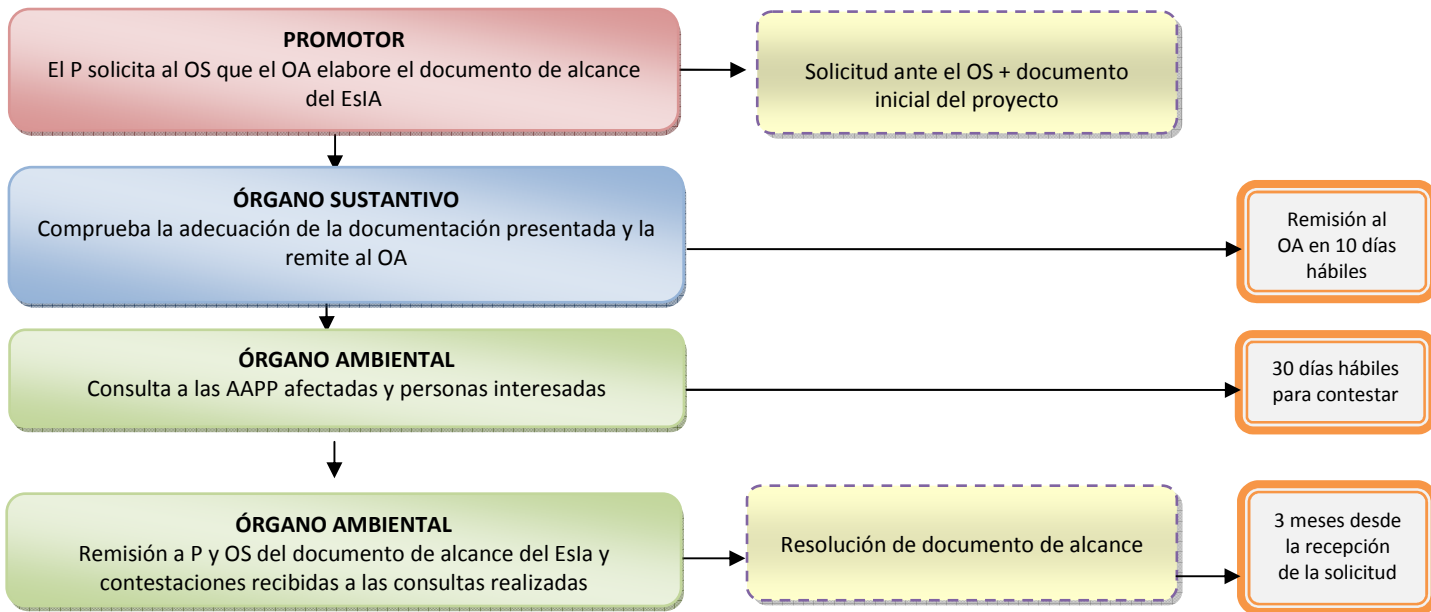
PROMOTOR
El P solicita al OS que el OA elabore el documento de alcance del EsIA

Solicitud ante el OS + documento inicial del proyecto

ÓRGANO SUSTANTIVO
Comprueba la adecuación de la documentación presentada y la remite al OA

Remisión al OA en 10 días hábiles

ÓRGANO AMBIENTAL
Consulta a las AAPP afectadas y personas interesadas

30 días hábiles para contestar

ÓRGANO AMBIENTAL
Remisión a P y OS del documento de alcance del EsIa y contestaciones recibidas a las consultas realizadas

Resolución de documento de alcance

3 meses desde la recepción de la solicitud